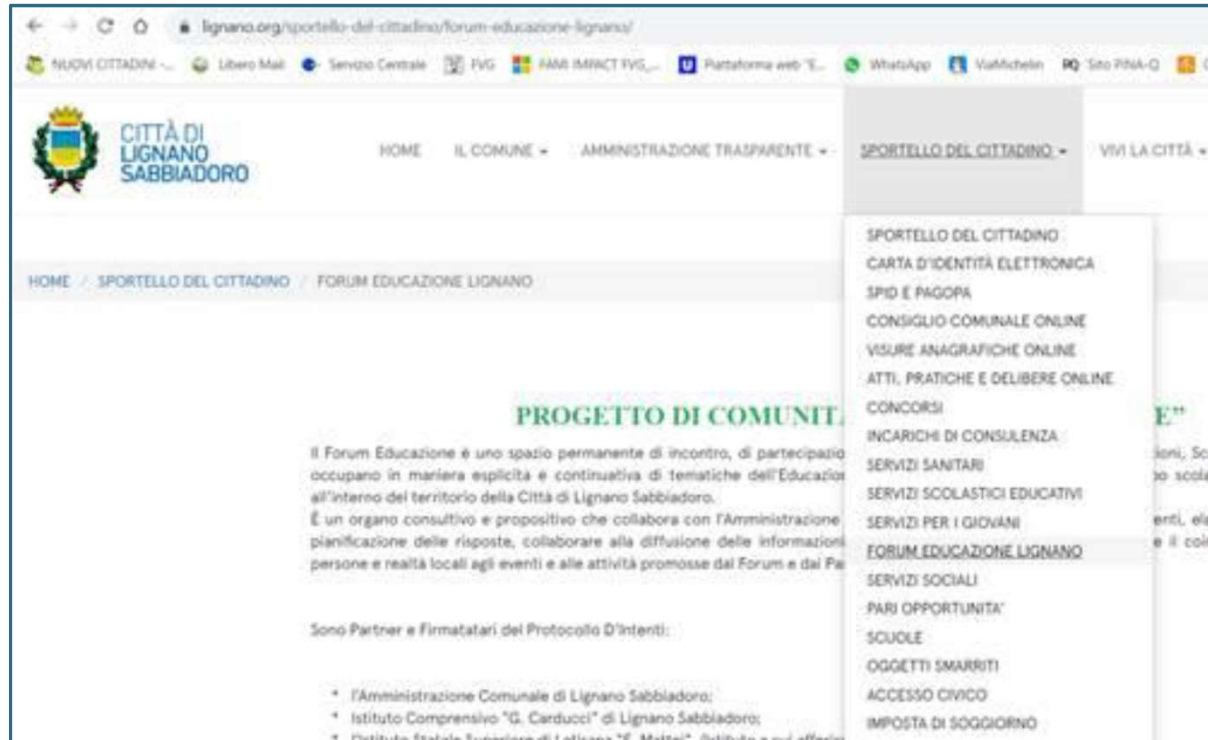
lignano.org/sportello-del-cittadino/forum-educazione-lignano/

NUOVI CITTADINI -... Libero Mail Servizio Centrale FVG FAMI IMPACT FVG_... Piattaforma web "E... WhatsApp ViaMichelin Sito PINA-Q

CITTÀ DI LIGNANO SABBIADORO

HOME IL COMUNE AMMINISTRAZIONE TRASPARENTE SPORTELLO DEL CITTADINO VIVI LA CITTÀ

SPORTELLO DEL CITTADINO
CARTA D'IDENTITÀ ELETTRONICA
SPID E PAGOPA
CONSIGLIO COMUNALE ONLINE
VISURE ANAGRAFICHE ONLINE
ATTI, PRATICHE E DELIBERE ONLINE
CONCORSI
INCARICHI DI CONSULENZA
SERVIZI SANITARI
SERVIZI SCOLASTICI EDUCATIVI
SERVIZI PER I GIOVANI
FORUM EDUCAZIONE LIGNANO
SERVIZI SOCIALI
PARI OPPORTUNITA'
SCUOLE
OGGETTI SMARRITI
ACCESSO CIVICO
IMPOSTA DI SOGGIORNO

HOME / SPORTELLO DEL CITTADINO / FORUM EDUCAZIONE LIGNANO

PROGETTO DI COMUNIT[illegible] E"

Il Forum Educazione è uno spazio permanente di incontro, di partecipazio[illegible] ioni, Sc occupano in maniera esplicita e continuativa di tematiche dell'Educazio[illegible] o scola all'interno del territorio della Città di Lignano Sabbiadoro.
È un organo consultivo e propositivo che collabora con l'Amministrazione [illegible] enti, ela pianificazione delle risposte, collaborare alla diffusione delle informazioni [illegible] e il coi persone e realtà locali agli eventi e alle attività promosse dal Forum e dai Pa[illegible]

Sono Partner e Firmatari del Protocollo D'Intenti:

* l'Amministrazione Comunale di Lignano Sabbiadoro;
* Istituto Comprensivo "G. Carducci" di Lignano Sabbiadoro;
* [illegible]